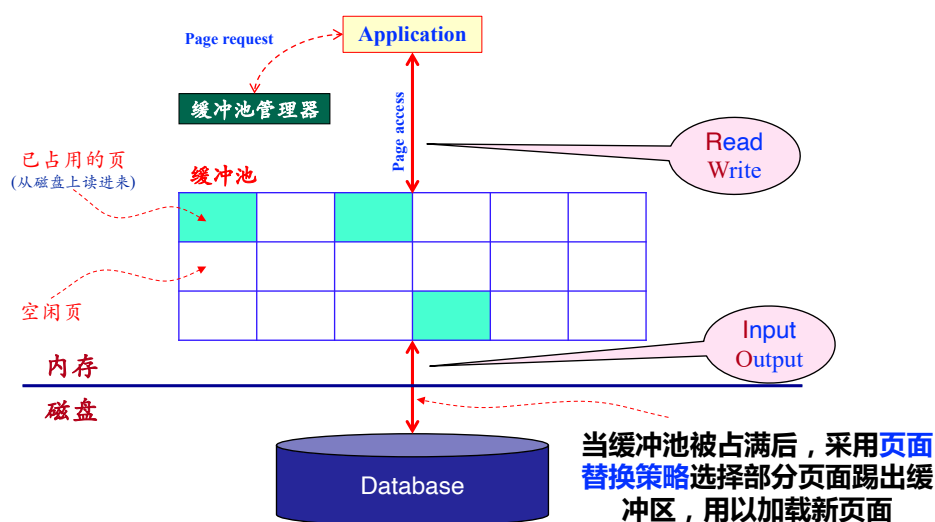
Page request

Application

缓冲池管理器

Page access

Read
Write

已占用的页
(从磁盘上读进来)

缓冲池

空闲页

Input
Output

内存

磁盘

Database

当缓冲池被占满后，采用页面替换策略选择部分页面踢出缓冲区，用以加载新页面